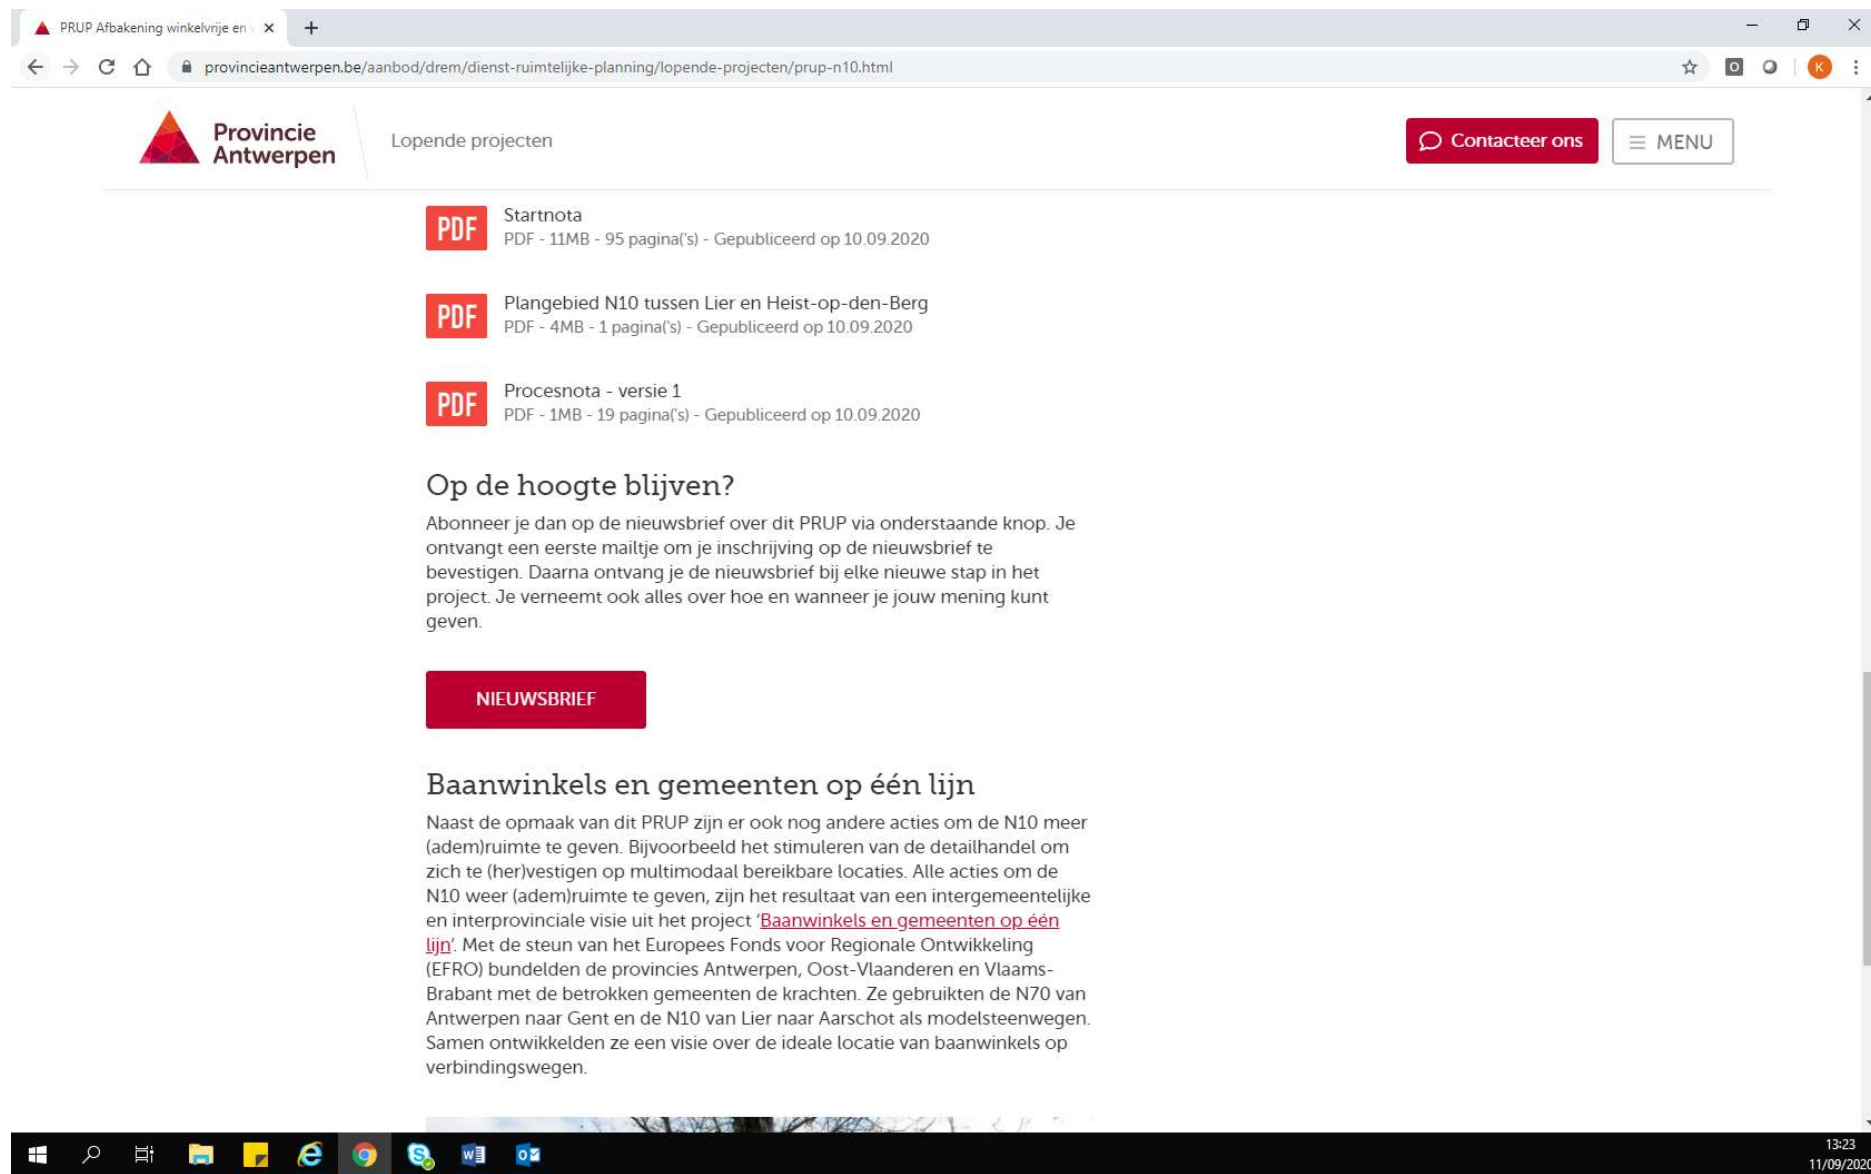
PRUP Afbakening winkelvrije en

provincieantwerpen.be/aanbod/drem/dienst-ruimtelijke-planning/lopende-projecten/prup-n10.html

Provincie Antwerpen

Lopende projecten

Contacteer ons

MENU

PDF Startnota
PDF - 11MB - 95 pagina('s) - Gepubliceerd op 10.09.2020

PDF Plangebied N10 tussen Lier en Heist-op-den-Berg
PDF - 4MB - 1 pagina('s) - Gepubliceerd op 10.09.2020

PDF Procesnota - versie 1
PDF - 1MB - 19 pagina('s) - Gepubliceerd op 10.09.2020

Op de hoogte blijven?

Abonneer je dan op de nieuwsbrief over dit PRUP via onderstaande knop. Je ontvangt een eerste mailtje om je inschrijving op de nieuwsbrief te bevestigen. Daarna ontvang je de nieuwsbrief bij elke nieuwe stap in het project. Je verneemt ook alles over hoe en wanneer je jouw mening kunt geven.

NIEUWSBRIEF

Baanwinkels en gemeenten op één lijn

Naast de opmaak van dit PRUP zijn er ook nog andere acties om de N10 meer (adem)ruimte te geven. Bijvoorbeeld het stimuleren van de detailhandel om zich te (her)vestigen op multimodaal bereikbare locaties. Alle acties om de N10 weer (adem)ruimte te geven, zijn het resultaat van een intergemeentelijke en interprovinciale visie uit het project 'Baanwinkels en gemeenten op één lijn'. Met de steun van het Europees Fonds voor Regionale Ontwikkeling (EFRO) bundelden de provincies Antwerpen, Oost-Vlaanderen en Vlaams-Brabant met de betrokken gemeenten de krachten. Ze gebruikten de N70 van Antwerpen naar Gent en de N10 van Lier naar Aarschot als modelsteenwegen. Samen ontwikkelden ze een visie over de ideale locatie van baanwinkels op verbindingswegen.

13:23
11/09/202